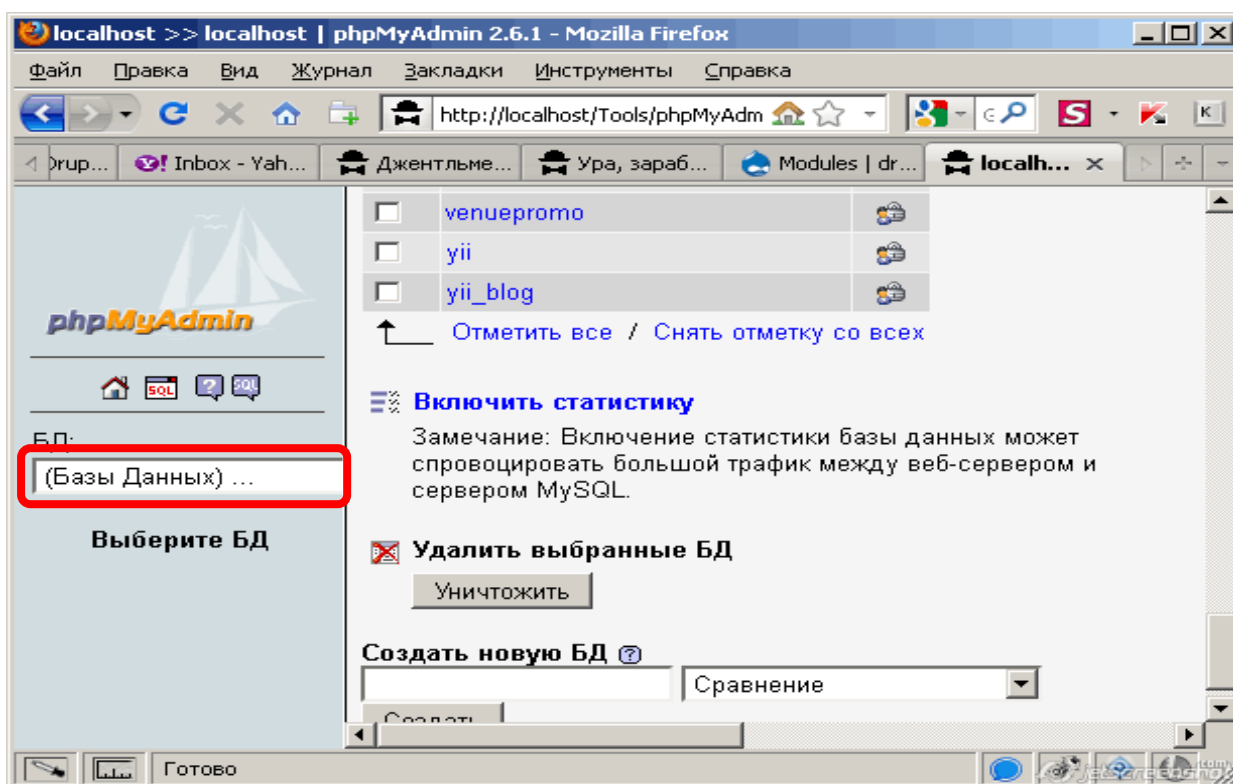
localhost >> localhost | phpMyAdmin 2.6.1 - Mozilla Firefox

Файл Правка Вид Журнал Закладки Инструменты Справка

http://localhost/Tools/phpMyAdm

Drup... Inbox - Yah... Джентльме... Ура, зараб... Modules | dr... localh...

phpMyAdmin

SQL

БД:

(Базы Данных) ...

Выберите БД

venuepromo

yii

yii_blog

Отметить все / Снять отметку со всех

Включить статистику

Замечание: Включение статистики базы данных может спровоцировать большой трафик между веб-сервером и сервером MySQL.

Удалить выбранные БД

Уничтожить

Создать новую БД

Сравнение

Создать

Готово